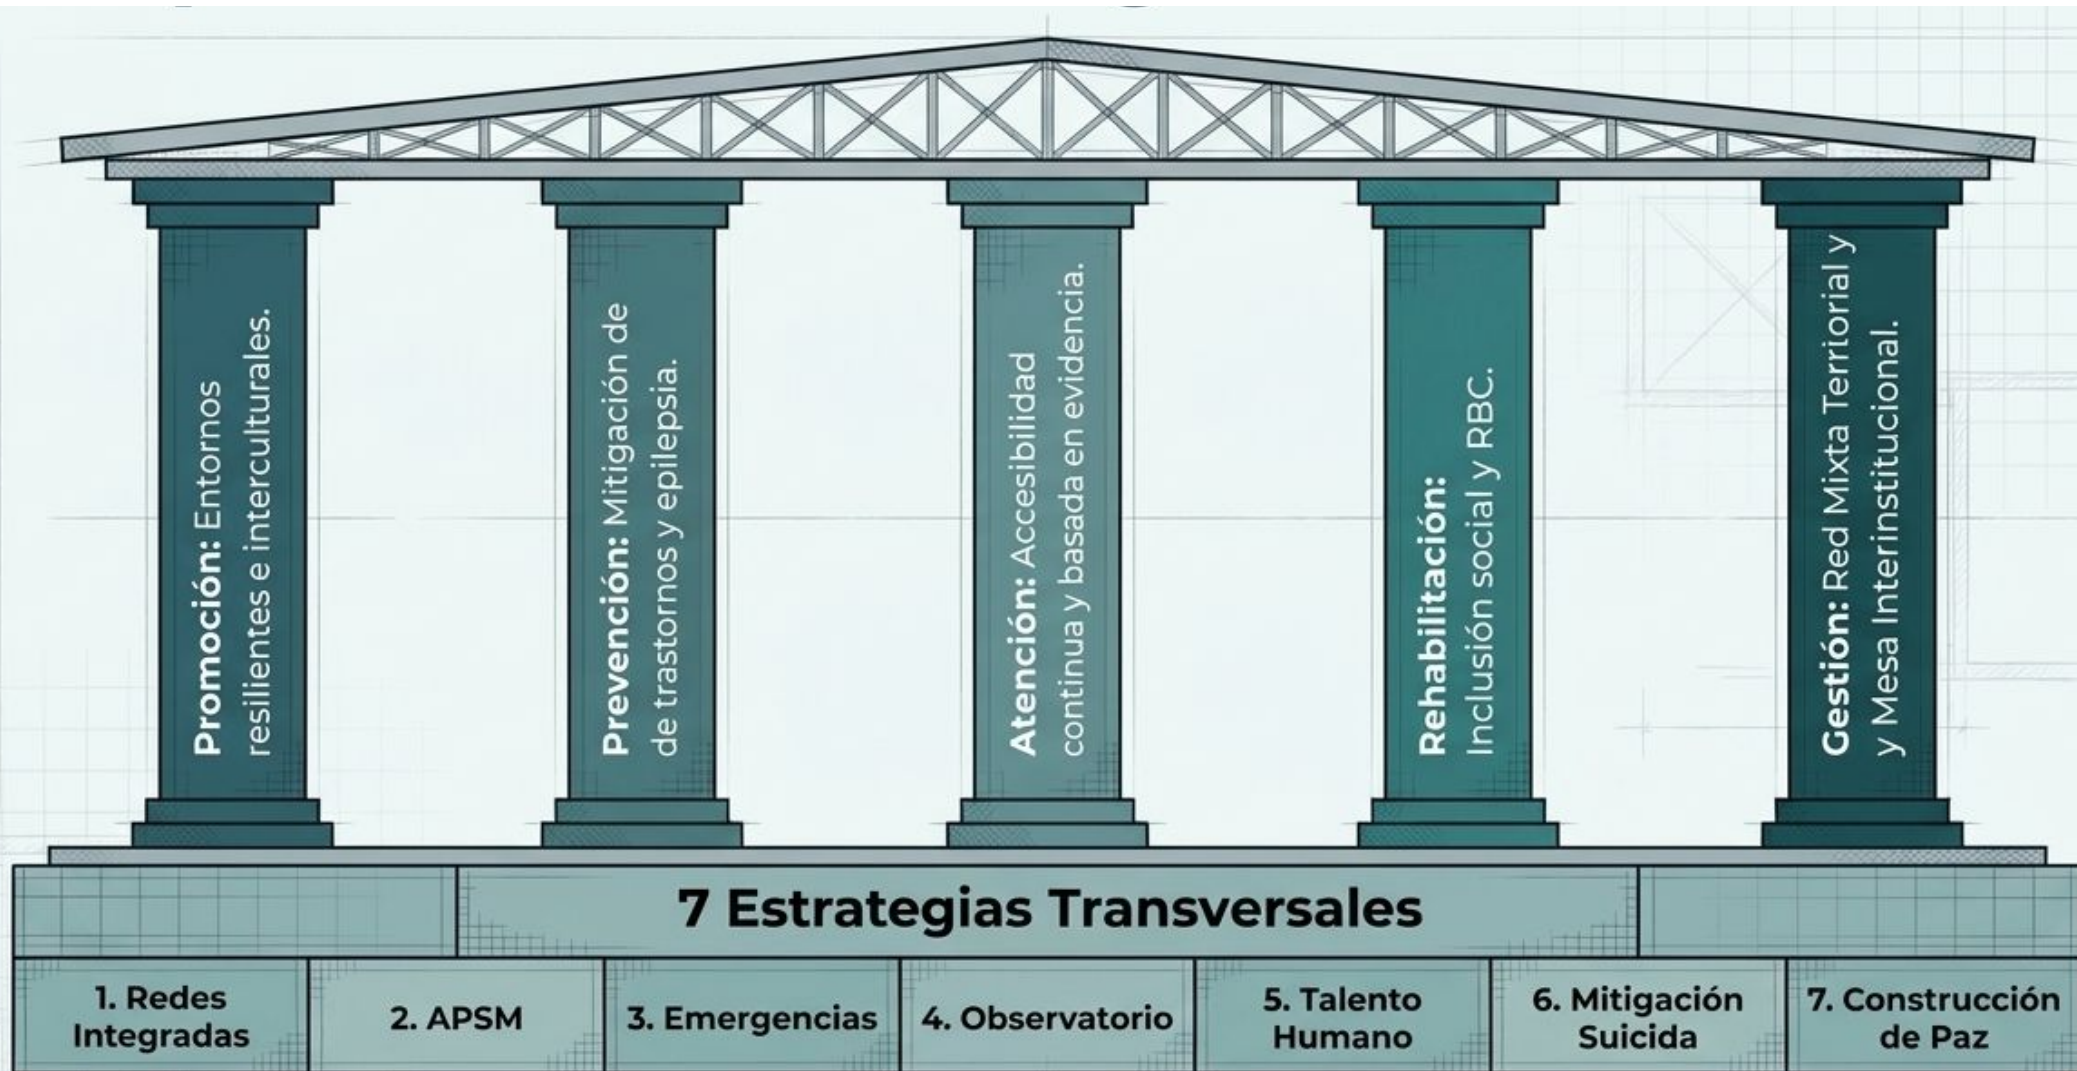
**Promoción:** Entornos resilientes e interculturales.

**Prevención:** Mitigación de de trastornos y epilepsia.

**Atención:** Accesibilidad continua y basada en evidencia.

**Rehabilitación:** Inclusión social y RBC.

**Gestión:** Red Mixta Terrioral y y Mesa Interinstitucional.

7 Estrategias Transversales

| 1. Redes Integradas | 2. APSM | 3. Emergencias | 4. Observatorio | 5. Talento Humano | 6. Mitigación Suicida | 7. Construcción de Paz |
|---|---|---|---|---|---|---|